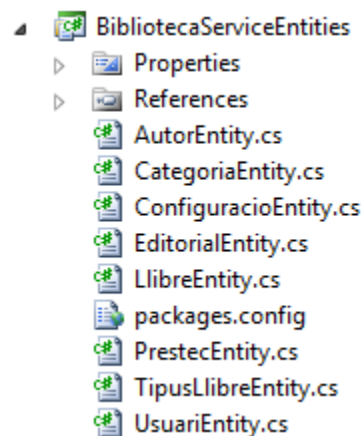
BibliotecaServiceEntities
Properties
References
AutorEntity.cs
CategoriaEntity.cs
ConfiguracioEntity.cs
EditorialEntity.cs
LlibreEntity.cs
packages.config
PrestecEntity.cs
TipusLlibreEntity.cs
UsuariEntity.cs